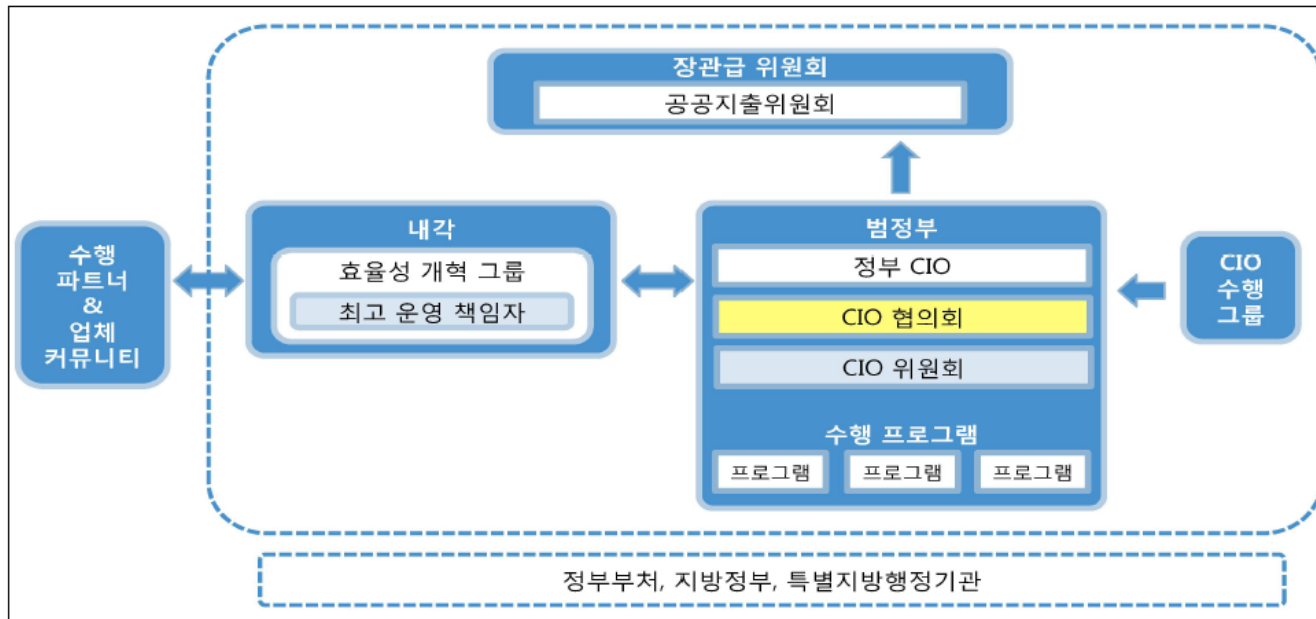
장관급 위원회

공공지출위원회

수행
파트너
&
업체
커뮤니티

내각

효율성 개혁 그룹

최고 운영 책임자

범정부

정부 CIO

CIO 협의회

CIO 위원회

수행 프로그램

프로그램

프로그램

프로그램

CIO
수행
그룹

정부부처, 지방정부, 특별지방행정기관